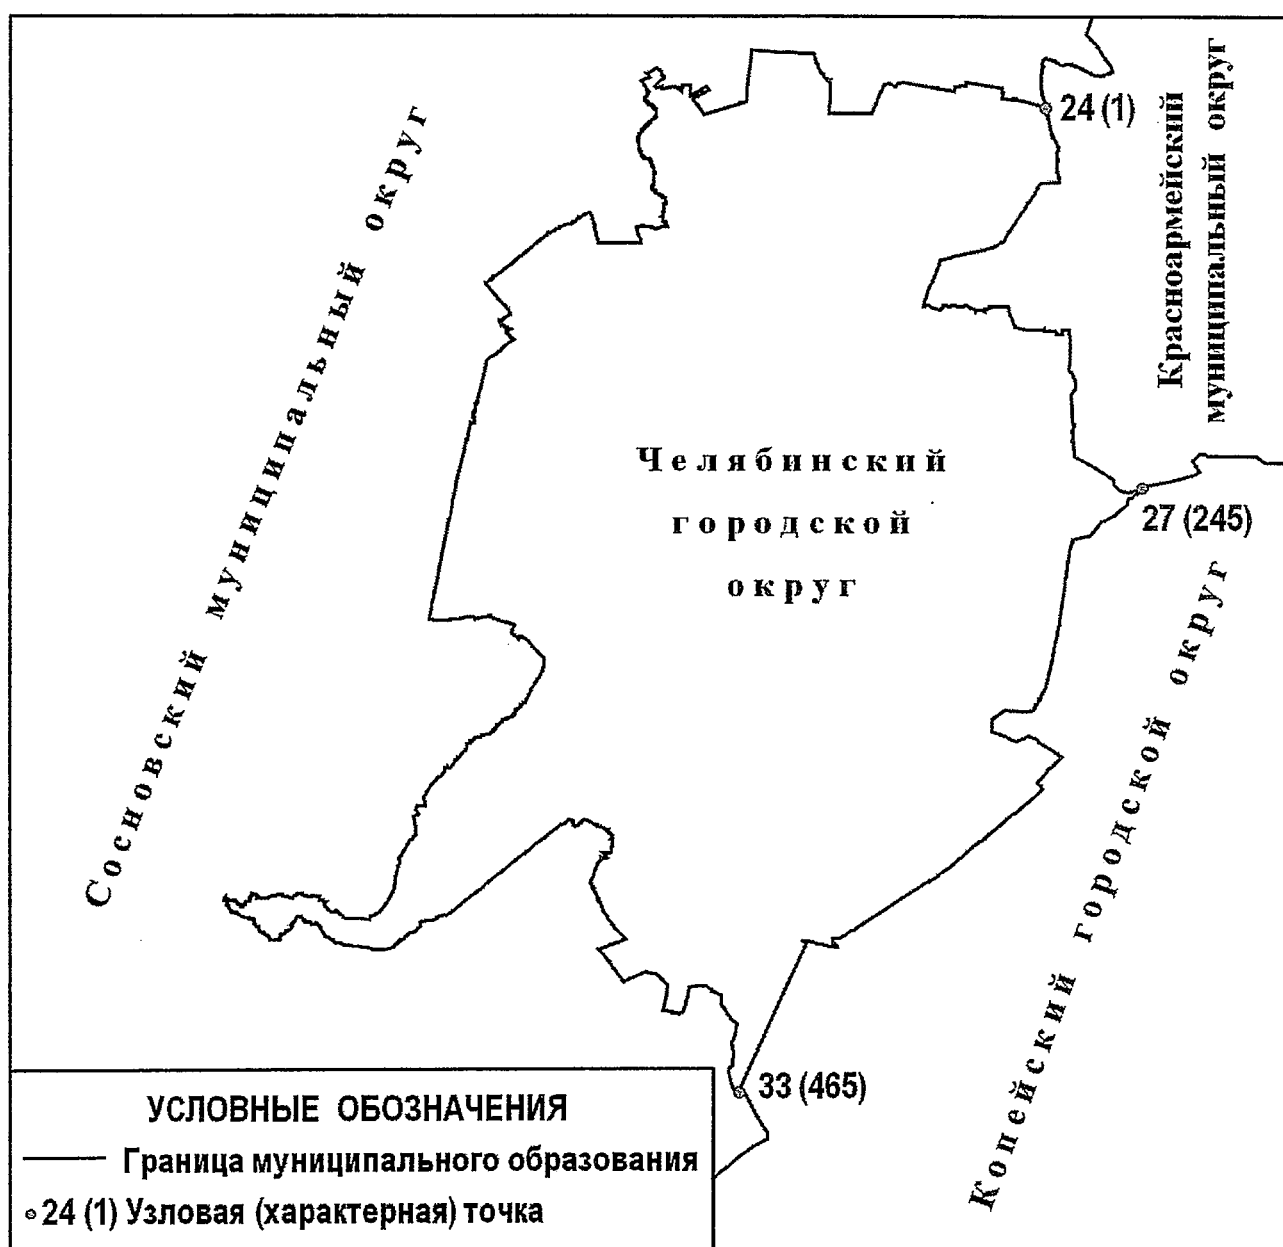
Сосновский муниципальный округ

24 (1)

Красноармейский муниципальный округ

Челябинский городской округ

27 (245)

Копейский городской округ

33 (465)

УСЛОВНЫЕ ОБОЗНАЧЕНИЯ
Граница муниципального образования
24 (1) Узловая (характерная) точка